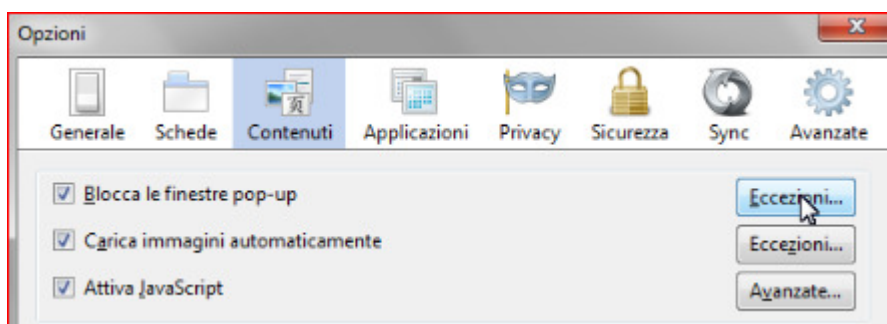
Opzioni

Generale Schede Contenuti Applicazioni Privacy Sicurezza Sync Avanzate

☑ Blocca le finestre pop-up

Eccezioni...

☑ Carica immagini automaticamente

Eccezioni...

☑ Attiva JavaScript

Avanzate...